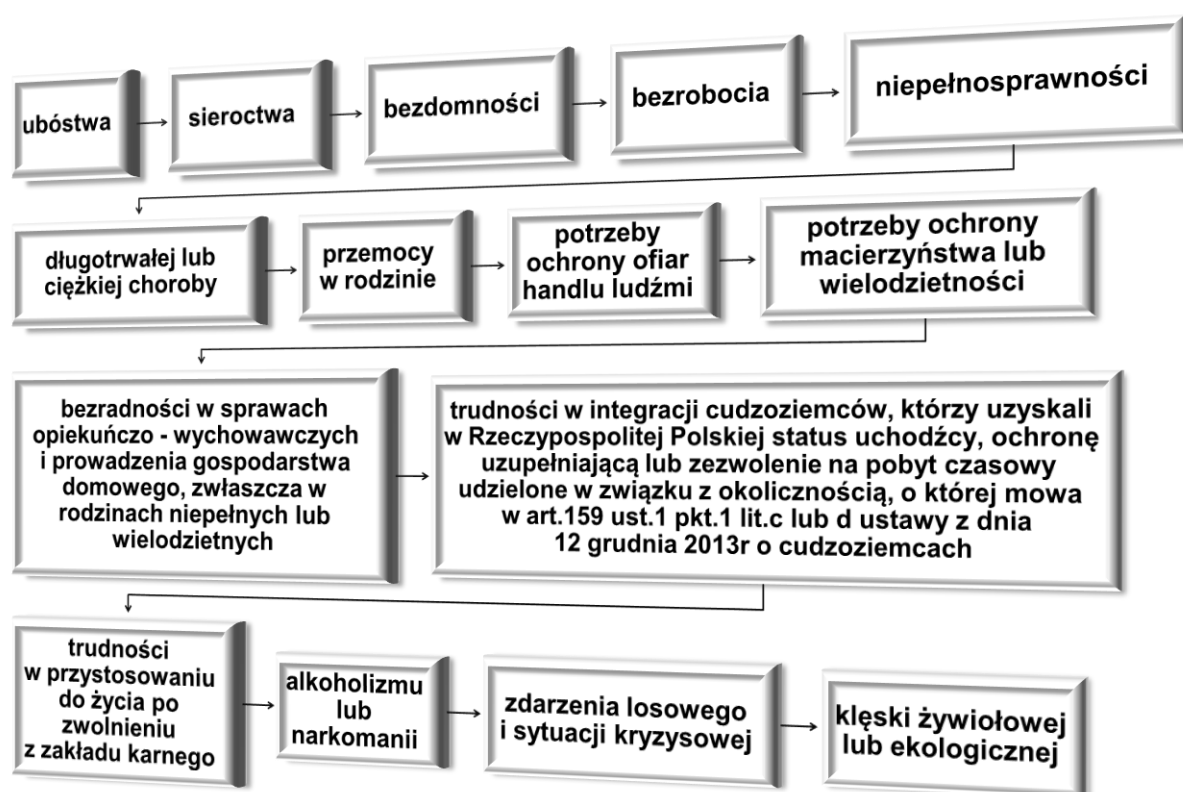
ubóstwa

sieroctwa

bezdomności

bezrobocia

niepełnosprawności

długotrwałej lub ciężkiej choroby

przemocy w rodzinie

potrzeby ochrony ofiar handlu ludźmi

potrzeby ochrony macierzyństwa lub wielodzietności

bezradności w sprawach opiekuńczo - wychowawczych i prowadzenia gospodarstwa domowego, zwłaszcza w rodzinach niepełnych lub wielodzietnych

trudności w integracji cudzoziemców, którzy uzyskali w Rzeczypospolitej Polskiej status uchodźcy, ochronę uzupełniającą lub zezwolenie na pobyt czasowy udzielone w związku z okolicznością, o której mowa w art.159 ust.1 pkt.1 lit.c lub d ustawy z dnia 12 grudnia 2013r o cudzoziemcach

trudności w przystosowaniu do życia po zwolnieniu z zakładu karnego

alkoholizmu lub narkomanii

zdarzenia losowego i sytuacji kryzysowej

klęski żywiołowej lub ekologicznej